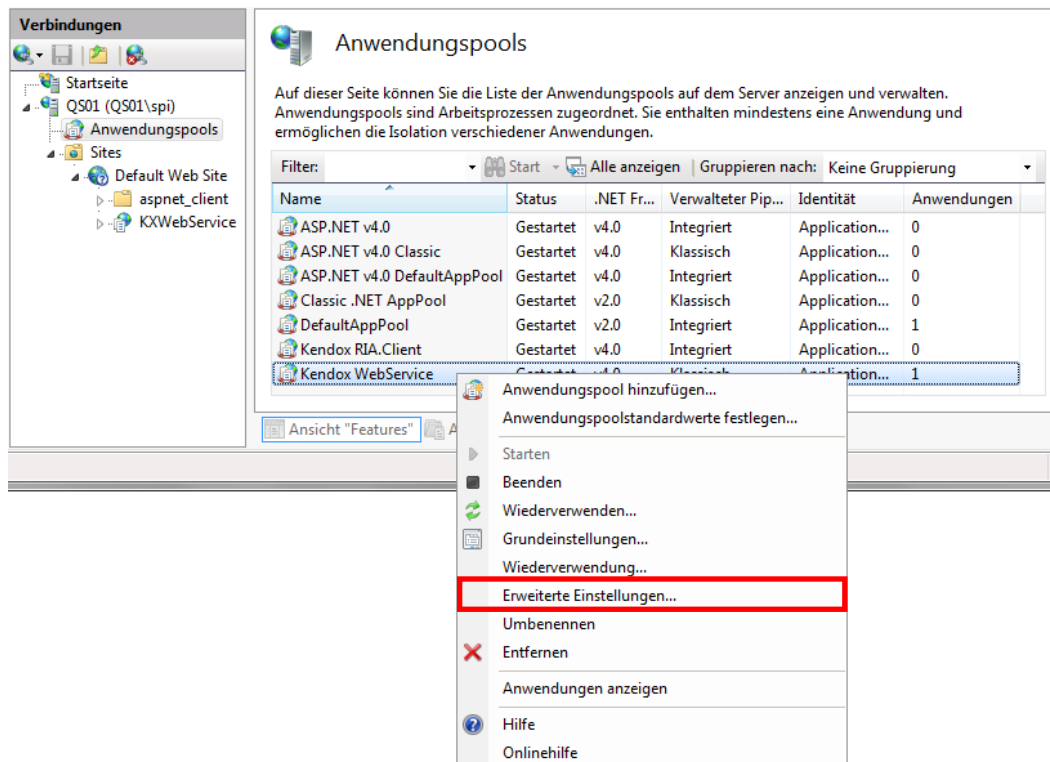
Verbindungen

Startseite
QS01 (QS01\spi)
Anwendungspools
Sites
Default Web Site
aspnet_client
KXWebService

Anwendungspools

Auf dieser Seite können Sie die Liste der Anwendungspools auf dem Server anzeigen und verwalten. Anwendungspools sind Arbeitsprozessen zugeordnet. Sie enthalten mindestens eine Anwendung und ermöglichen die Isolation verschiedener Anwendungen.

Filter: Start Alle anzeigen Gruppieren nach: Keine Gruppierung

| Name | Status | .NET Fr... | Verwalteter Pip... | Identität | Anwendungen |
|---|---|---|---|---|---|
| ASP.NET v4.0 | Gestartet | v4.0 | Integriert | Application... | 0 |
| ASP.NET v4.0 Classic | Gestartet | v4.0 | Klassisch | Application... | 0 |
| ASP.NET v4.0 DefaultAppPool | Gestartet | v4.0 | Integriert | Application... | 0 |
| Classic .NET AppPool | Gestartet | v2.0 | Klassisch | Application... | 0 |
| DefaultAppPool | Gestartet | v2.0 | Integriert | Application... | 1 |
| Kendox RIA.Client | Gestartet | v4.0 | Integriert | Application... | 0 |
| Kendox WebService | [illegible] | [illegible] | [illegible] | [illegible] | 1 |

Ansicht "Features" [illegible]

Anwendungspool hinzufügen...
Anwendungspoolstandardwerte festlegen...
Starten
Beenden
Wiederverwenden...
Grundeinstellungen...
Wiederverwendung...
Erweiterte Einstellungen...
Umbenennen
Entfernen
Anwendungen anzeigen
Hilfe
Onlinehilfe